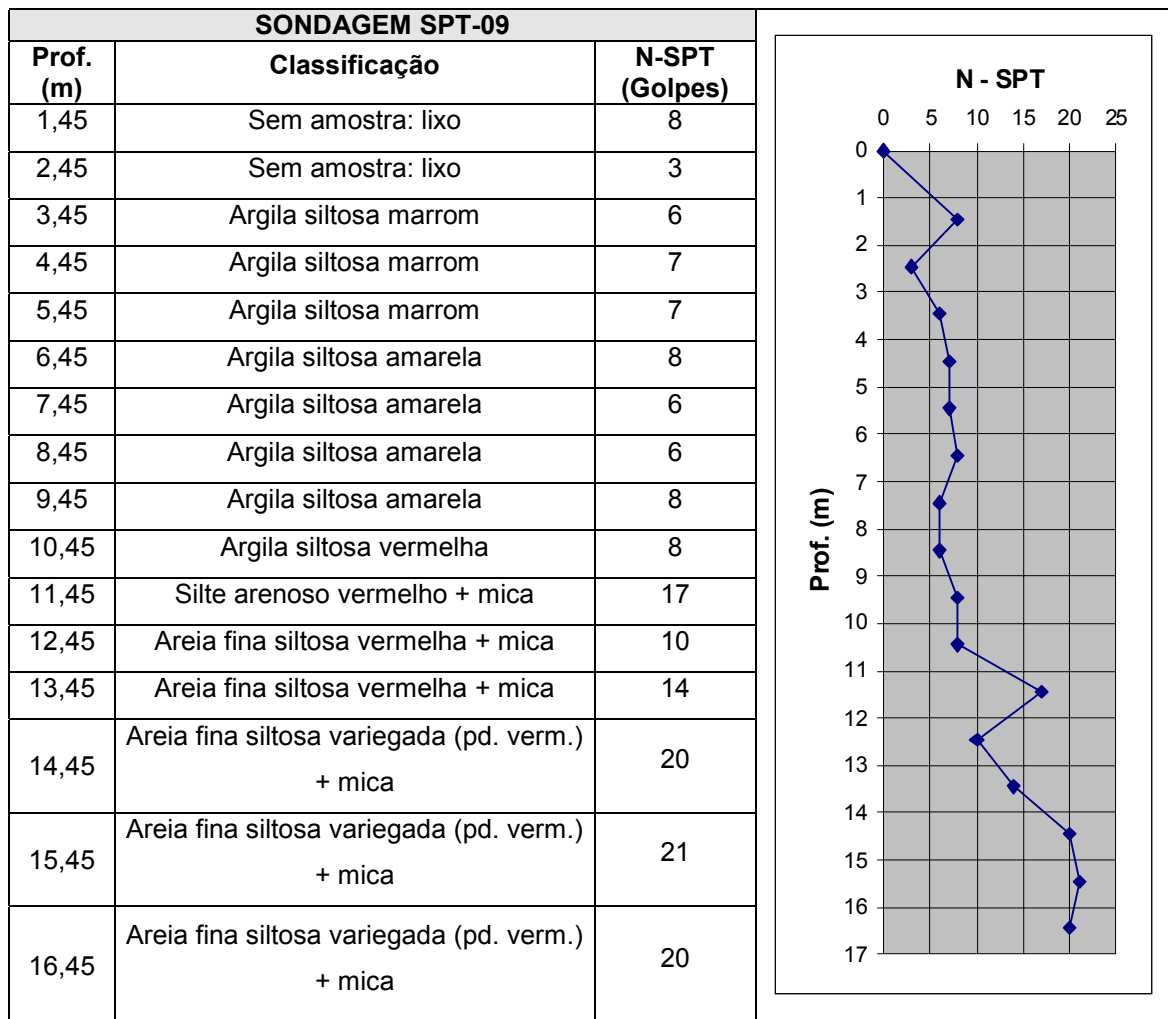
| SONDAGEM SPT-09 | | |
|---|---|---|
| Prof. (m) | Classificação | N-SPT (Golpes) |
| 1,45 | Sem amostra: lixo | 8 |
| 2,45 | Sem amostra: lixo | 3 |
| 3,45 | Argila siltosa marrom | 6 |
| 4,45 | Argila siltosa marrom | 7 |
| 5,45 | Argila siltosa marrom | 7 |
| 6,45 | Argila siltosa amarela | 8 |
| 7,45 | Argila siltosa amarela | 6 |
| 8,45 | Argila siltosa amarela | 6 |
| 9,45 | Argila siltosa amarela | 8 |
| 10,45 | Argila siltosa vermelha | 8 |
| 11,45 | Silte arenoso vermelho + mica | 17 |
| 12,45 | Areia fina siltosa vermelha + mica | 10 |
| 13,45 | Areia fina siltosa vermelha + mica | 14 |
| 14,45 | Areia fina siltosa variegada (pd. verm.) + mica | 20 |
| 15,45 | Areia fina siltosa variegada (pd. verm.) + mica | 21 |
| 16,45 | Areia fina siltosa variegada (pd. verm.) + mica | 20 |

N - SPT

0 5 10 15 20 25

Prof. (m)

0 1 2 3 4 5 6 7 8 9 10 11 12 13 14 15 16 17